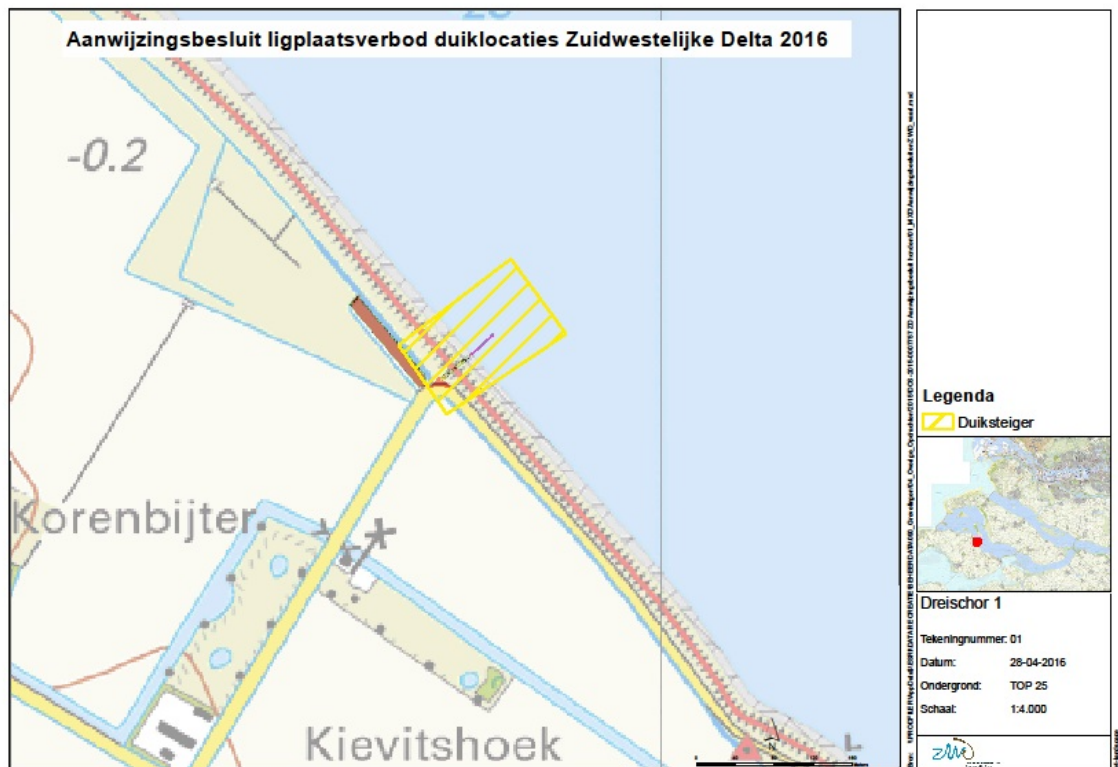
Aanwijzingsbesluit ligplaatsverbod duiklocaties Zuidwestelijke Delta 2016

-0.2

Korenbijter

Kievitshoek

Legenda

Duiksteiger

Dreischor 1

Tekeningnummer: 01

Datum: 28-04-2016

Ondergrond: TOP 25

Schaal: 1:4.000

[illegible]